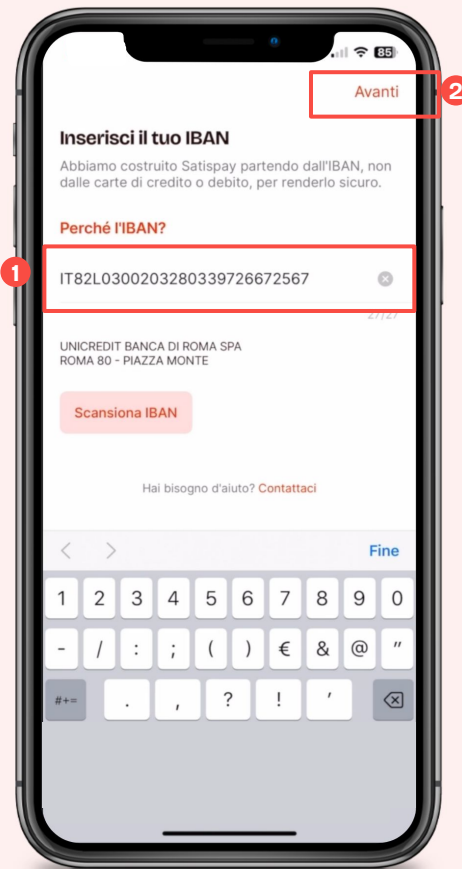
85

Avanti

2

Inserisci il tuo IBAN

Abbiamo costruito Satispay partendo dall'IBAN, non dalle carte di credito o debito, per renderlo sicuro.

Perché l'IBAN?

1

IT82L0300203280339726672567

27/27

UNICREDIT BANCA DI ROMA SPA
ROMA 80 - PIAZZA MONTE

Scansiona IBAN

Hai bisogno d'aiuto? Contattaci

< >

Fine

1 2 3 4 5 6 7 8 9 0

- / : ; ( ) € & @ "

#+= . , ? ! '